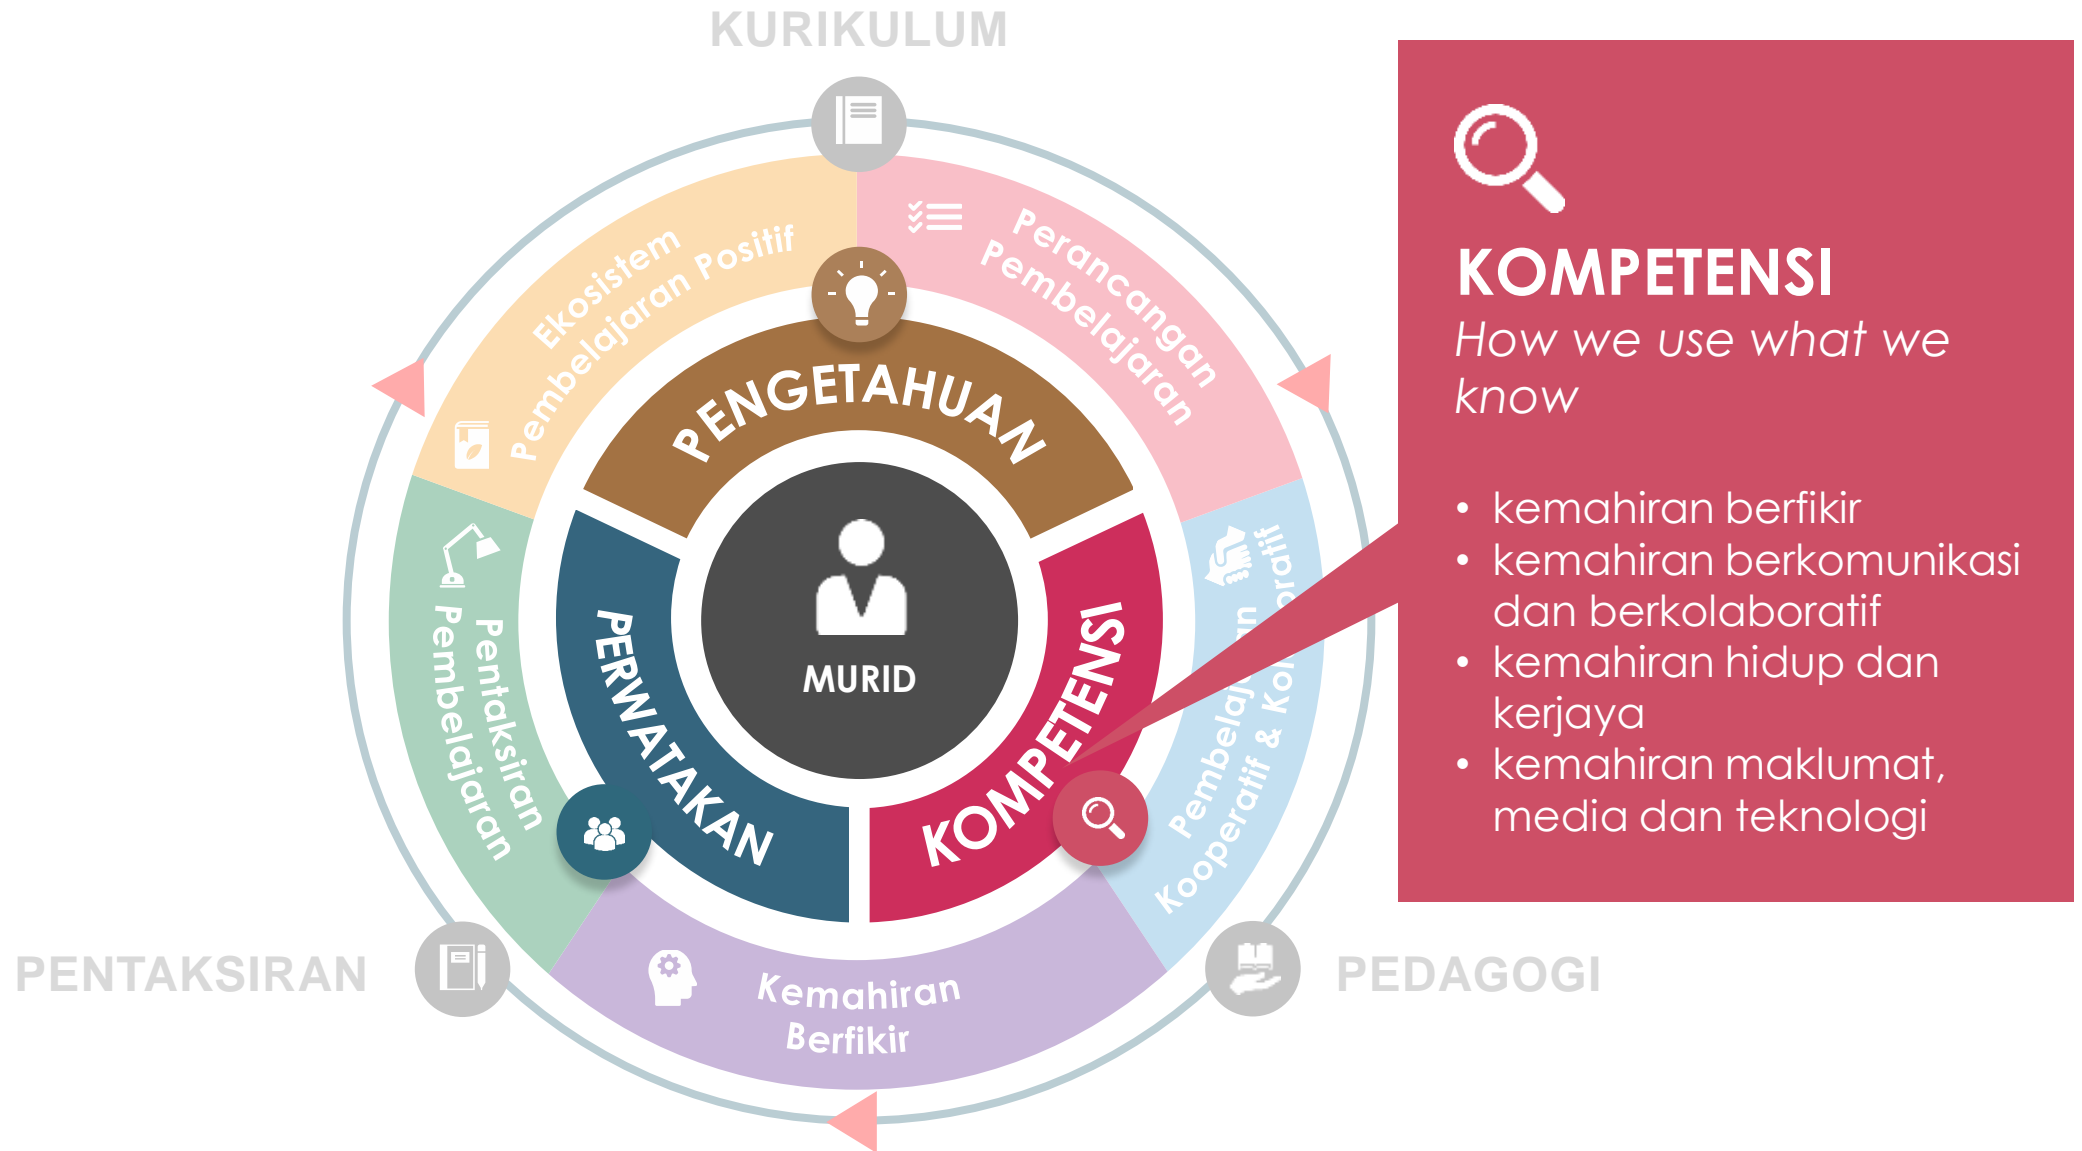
KURIKULUM

Ekosistem Pembelajaran Positif

Perancangan Pembelajaran

PENGETAHUAN

MURID

PERWATAKAN

KOMPETENSI

Pentaksiran Pembelajaran

Pembelaj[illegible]n Kooperatif & Ko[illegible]oratif

Kemahiran Berfikir

PENTAKSIRAN

PEDAGOGI

KOMPETENSI
How we use what we know

• kemahiran berfikir
• kemahiran berkomunikasi dan berkolaboratif
• kemahiran hidup dan kerjaya
• kemahiran maklumat, media dan teknologi